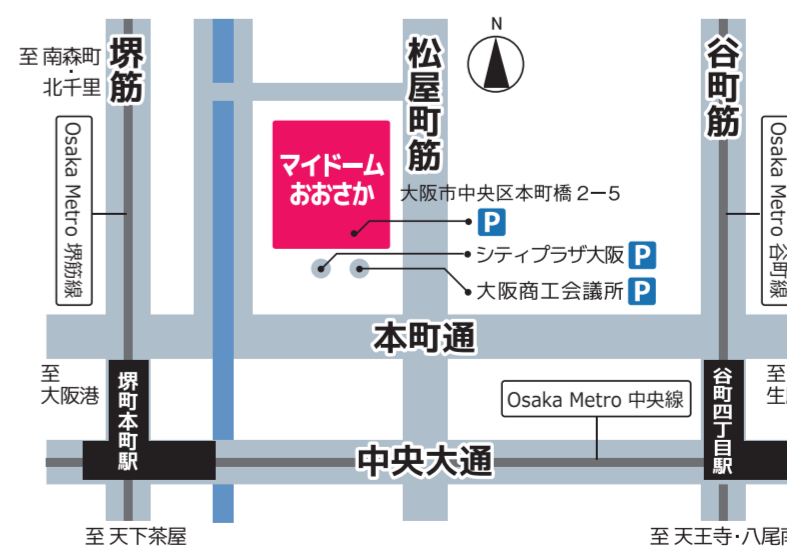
N

至 南森町・北千里

堺筋

松屋町筋

谷町筋

Osaka Metro 堺筋線

Osaka Metro 谷町線

マイドーム おおさか

大阪市中央区本町橋 2ー5

P

シティプラザ大阪 P

大阪商工会議所 P

本町通

至 大阪港

至 生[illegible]

堺筋本町駅

Osaka Metro 中央線

谷町四丁目駅

中央大通

至 天下茶屋

至 天王寺・八尾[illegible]